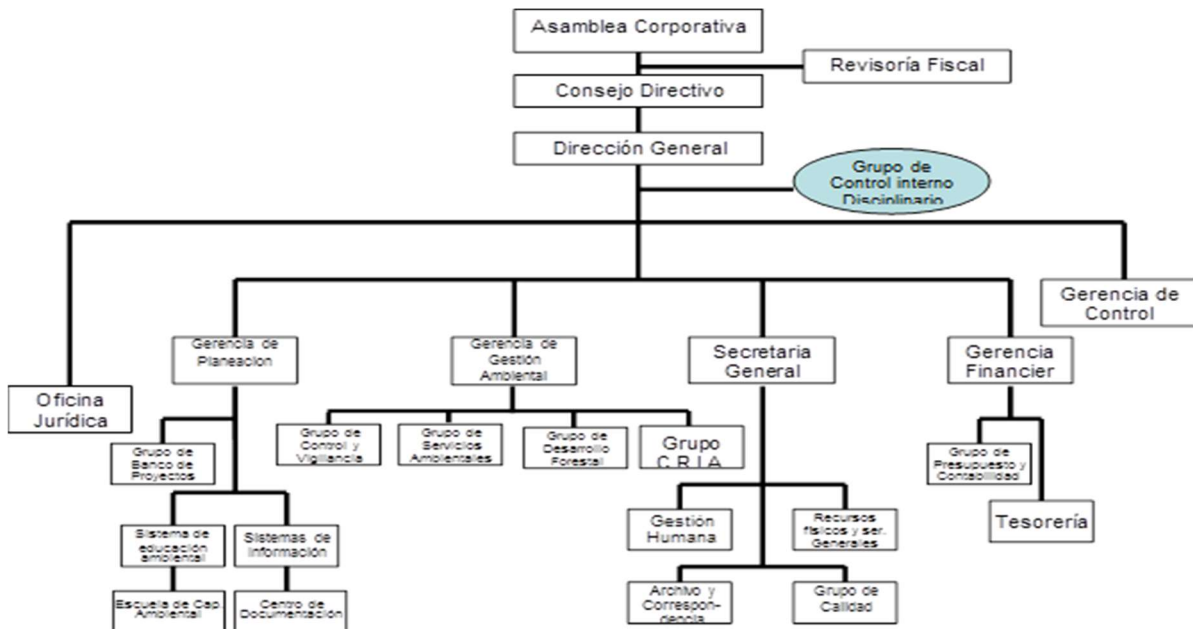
Asamblea Corporativa

Revisoría Fiscal

Consejo Directivo

Dirección General

Grupo de Control interno Disciplinario

Gerencia de Control

Oficina Jurídica

Gerencia de Planeacion

Gerencia de Gestión Ambiental

Secretaria General

Gerencia Financier

Grupo de Banco de Proyectos

Sistema de educación ambiental

Sistemas de información

Escuela de Cap Ambiental

Centro de Documentación

Grupo de Control y Vigilancia

Grupo de Servicios Ambientales

Grupo de Desarrollo Forestal

Grupo C.R.I.A

Gestión Humana

Recursos físicos y ser. Generales

Archivo y Correspondencia

Grupo de Calidad

Grupo de Presupuesto y Contabilidad

Tesorería